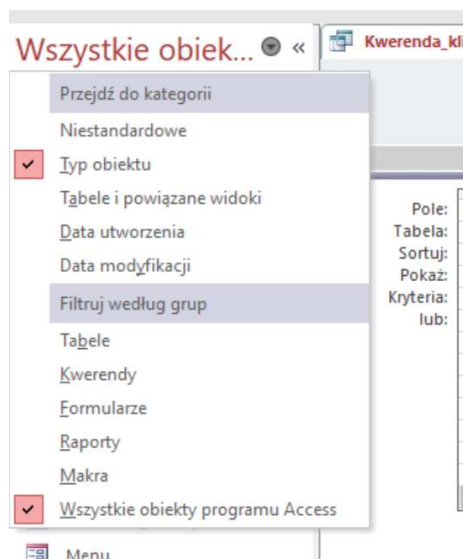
Wszystkie obiek... «

Kwerenda_kl

Przejdź do kategorii

Niestandardowe

Typ obiektu

Tabele i powiązane widoki

Data utworzenia

Data modyfikacji

Filtruj według grup

Tabele

Kwerendy

Formularze

Raporty

Makra

Wszystkie obiekty programu Access

Pole:
Tabela:
Sortuj:
Pokaż:
Kryteria:
lub:

Menu